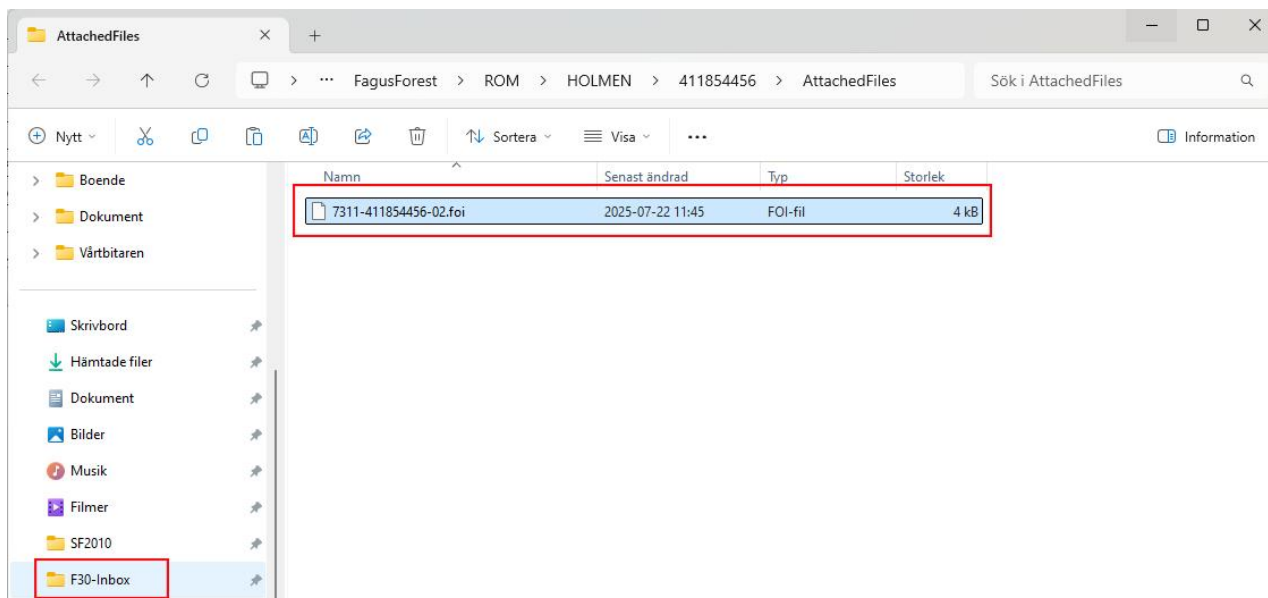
AttachedFiles ×  +

... > FagusForest > ROM > HOLMEN > 411854456 > AttachedFiles

Sök i AttachedFiles

Nytt  Sortera  Visa  ...  Information

Boende
Dokument
Vårtbitaren

Skrivbord
Hämtade filer
Dokument
Bilder
Musik
Filmer
SF2010
F30-Inbox

| Namn | Senast ändrad | Typ | Storlek |
|---|---|---|---|
| 7311-411854456-02.foi | 2025-07-22 11:45 | FOI-fil | 4 kB |